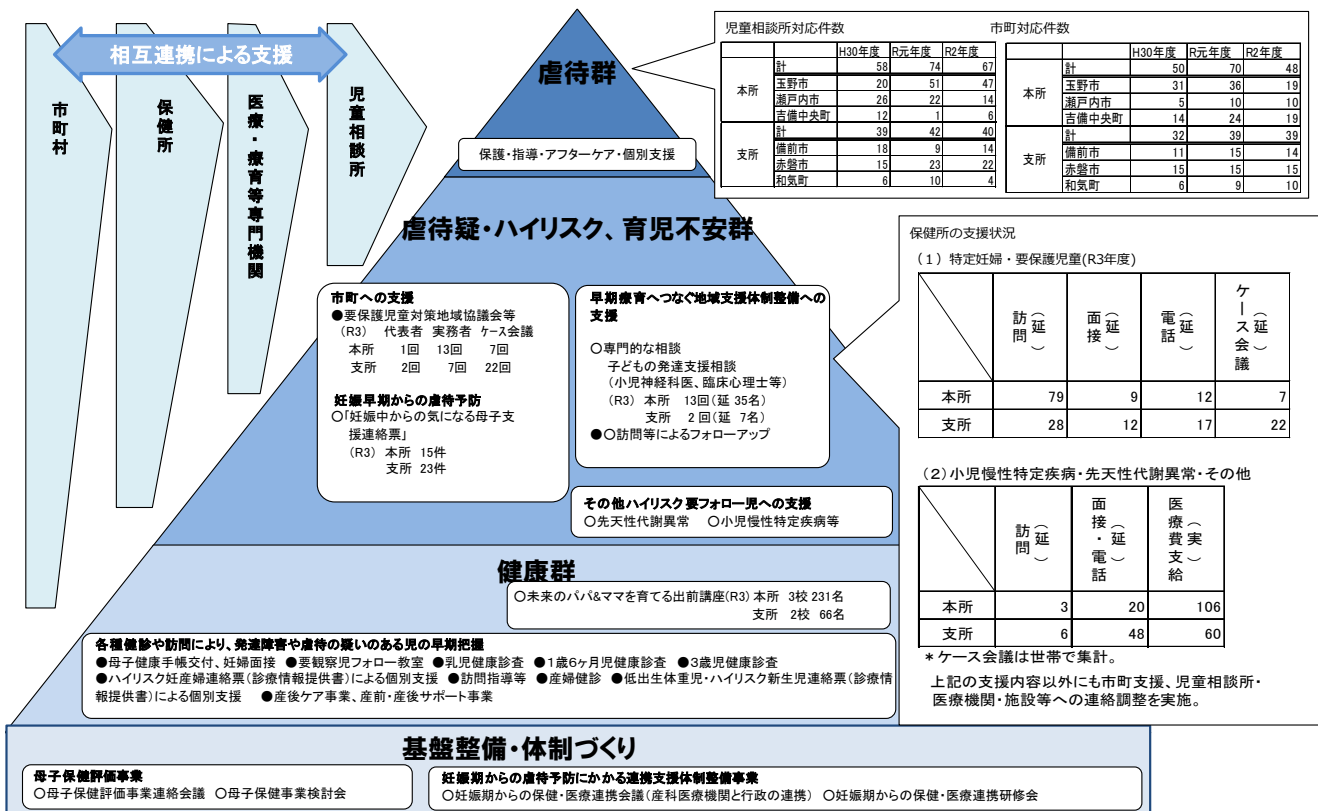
相互連携による支援

市町村

保健所

医療・療育等専門機関

児童相談所

虐待群

保護・指導・アフターケア・個別支援

児童相談所対応件数

| | | H30年度 | R元年度 | R2年度 |
|---|---|---|---|---|
| 本所 | 計 | 58 | 74 | 67 |
| | 玉野市 | 20 | 51 | 47 |
| | 瀬戸内市 | 26 | 22 | 14 |
| | 吉備中央町 | 12 | 1 | 6 |
| 支所 | 計 | 39 | 42 | 40 |
| | 備前市 | 18 | 9 | 14 |
| | 赤磐市 | 15 | 23 | 22 |
| | 和気町 | 6 | 10 | 4 |

市町対応件数

| | | H30年度 | R元年度 | R2年度 |
|---|---|---|---|---|
| 本所 | 計 | 50 | 70 | 48 |
| | 玉野市 | 31 | 36 | 19 |
| | 瀬戸内市 | 5 | 10 | 10 |
| | 吉備中央町 | 14 | 24 | 19 |
| 支所 | 計 | 32 | 39 | 39 |
| | 備前市 | 11 | 15 | 14 |
| | 赤磐市 | 15 | 15 | 15 |
| | 和気町 | 6 | 9 | 10 |

虐待疑・ハイリスク、育児不安群

市町への支援
●要保護児童対策地域協議会等
（R3） 代表者 実務者 ケース会議
本所 1回 13回 7回
支所 2回 7回 22回

妊娠早期からの虐待予防
○「妊娠中からの気になる母子支援連絡票」
（R3） 本所 15件
支所 23件

早期療育へつなぐ地域支援体制整備への支援

○専門的な相談
子どもの発達支援相談
（小児神経科医、臨床心理士等）
（R3） 本所 13回（延 35名）
支所 2回（延 7名）
●○訪問等によるフォローアップ

その他ハイリスク要フォロー児への支援
○先天性代謝異常 ○小児慢性特定疾病等

保健所の支援状況
（1）特定妊婦・要保護児童(R3年度)

| | 訪問（延） | 面接（延） | 電話（延） | ケース会議（延） |
|---|---|---|---|---|
| 本所 | 79 | 9 | 12 | 7 |
| 支所 | 28 | 12 | 17 | 22 |

（2）小児慢性特定疾病・先天性代謝異常・その他

| | 訪問（延） | 面接・電話（延） | 医療費支給（実） |
|---|---|---|---|
| 本所 | 3 | 20 | 106 |
| 支所 | 6 | 48 | 60 |

＊ケース会議は世帯で集計。
上記の支援内容以外にも市町支援、児童相談所・医療機関・施設等への連絡調整を実施。

健康群

○未来のパパ&ママを育てる出前講座(R3) 本所 3校 231名
支所 2校 66名

各種健診や訪問により、発達障害や虐待の疑いのある児の早期把握
●母子健康手帳交付、妊婦面接 ●要観察児フォロー教室 ●乳児健康診査 ●1歳6ヶ月児健康診査 ●3歳児健康診査
●ハイリスク妊産婦連絡票（診療情報提供書）による個別支援 ●訪問指導等 ●産婦健診 ●低出生体重児・ハイリスク新生児連絡票（診療情報提供書）による個別支援 ●産後ケア事業、産前・産後サポート事業

基盤整備・体制づくり

母子保健評価事業
○母子保健評価事業連絡会議 ○母子保健事業検討会

妊娠期からの虐待予防にかかる連携支援体制整備事業
○妊娠期からの保健・医療連携会議（産科医療機関と行政の連携） ○妊娠期からの保健・医療連携研修会